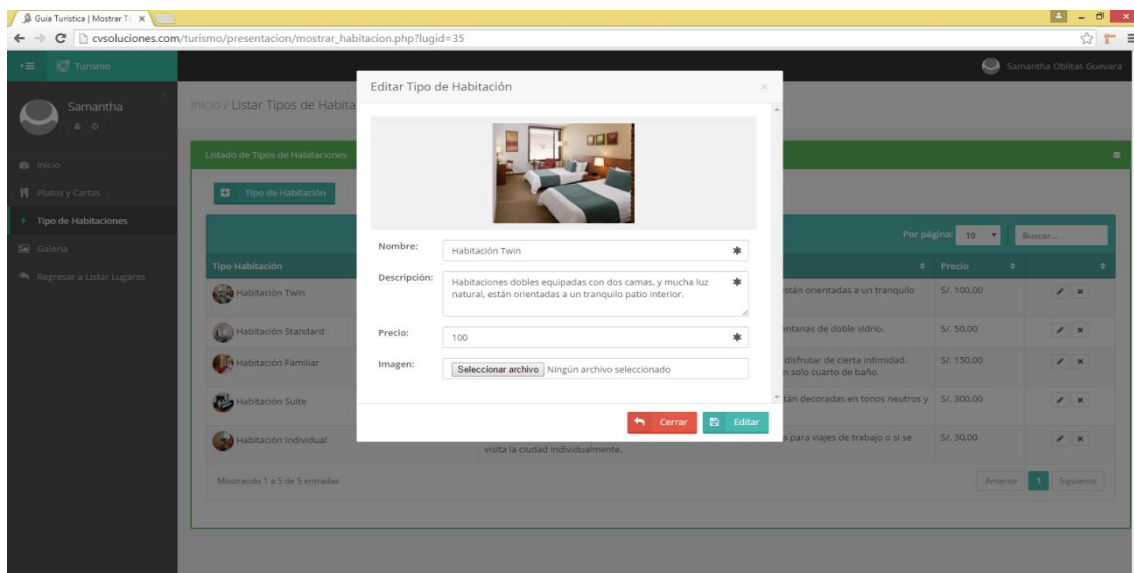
Guía Turística | Mostrar T... ×

cvsoluciones.com/turismo/presentacion/mostrar_habitacion.php?lugid=35

Turismo

Samantha Oblitas Guevara

Samantha

Inicio

Platos y Cartas

Tipo de Habitaciones

Galeria

Regresar a Listar Lugares

Inicio / Listar Tipos de Habita

Listado de Tipos de Habitaciones

Tipo de Habitación

Por página: 10

Buscar...

| Tipo Habitación | | Precio | |
|---|---|---|---|
| Habitación Twin | están orientadas a un tranquilo | S/. 100.00 | |
| Habitación Standard | ntanas de doble vidrio. | S/. 50.00 | |
| Habitación Familiar | disfrutar de cierta intimidad. n solo cuarto de baño. | S/. 150.00 | |
| Habitación Suite | tán decoradas en tonos neutros y | S/. 300.00 | |
| Habitación Individual | a para viajes de trabajo o si se visita la ciudad individualmente. | S/. 30.00 | |

Mostrando 1 a 5 de 5 entradas

Anterior 1 Siguiente

Editar Tipo de Habitación

×

Nombre: Habitación Twin

Descripción: Habitaciones dobles equipadas con dos camas, y mucha luz natural, están orientadas a un tranquilo patio interior.

Precio: 100

Imagen: Seleccionar archivo Ningún archivo seleccionado

Cerrar

Editar